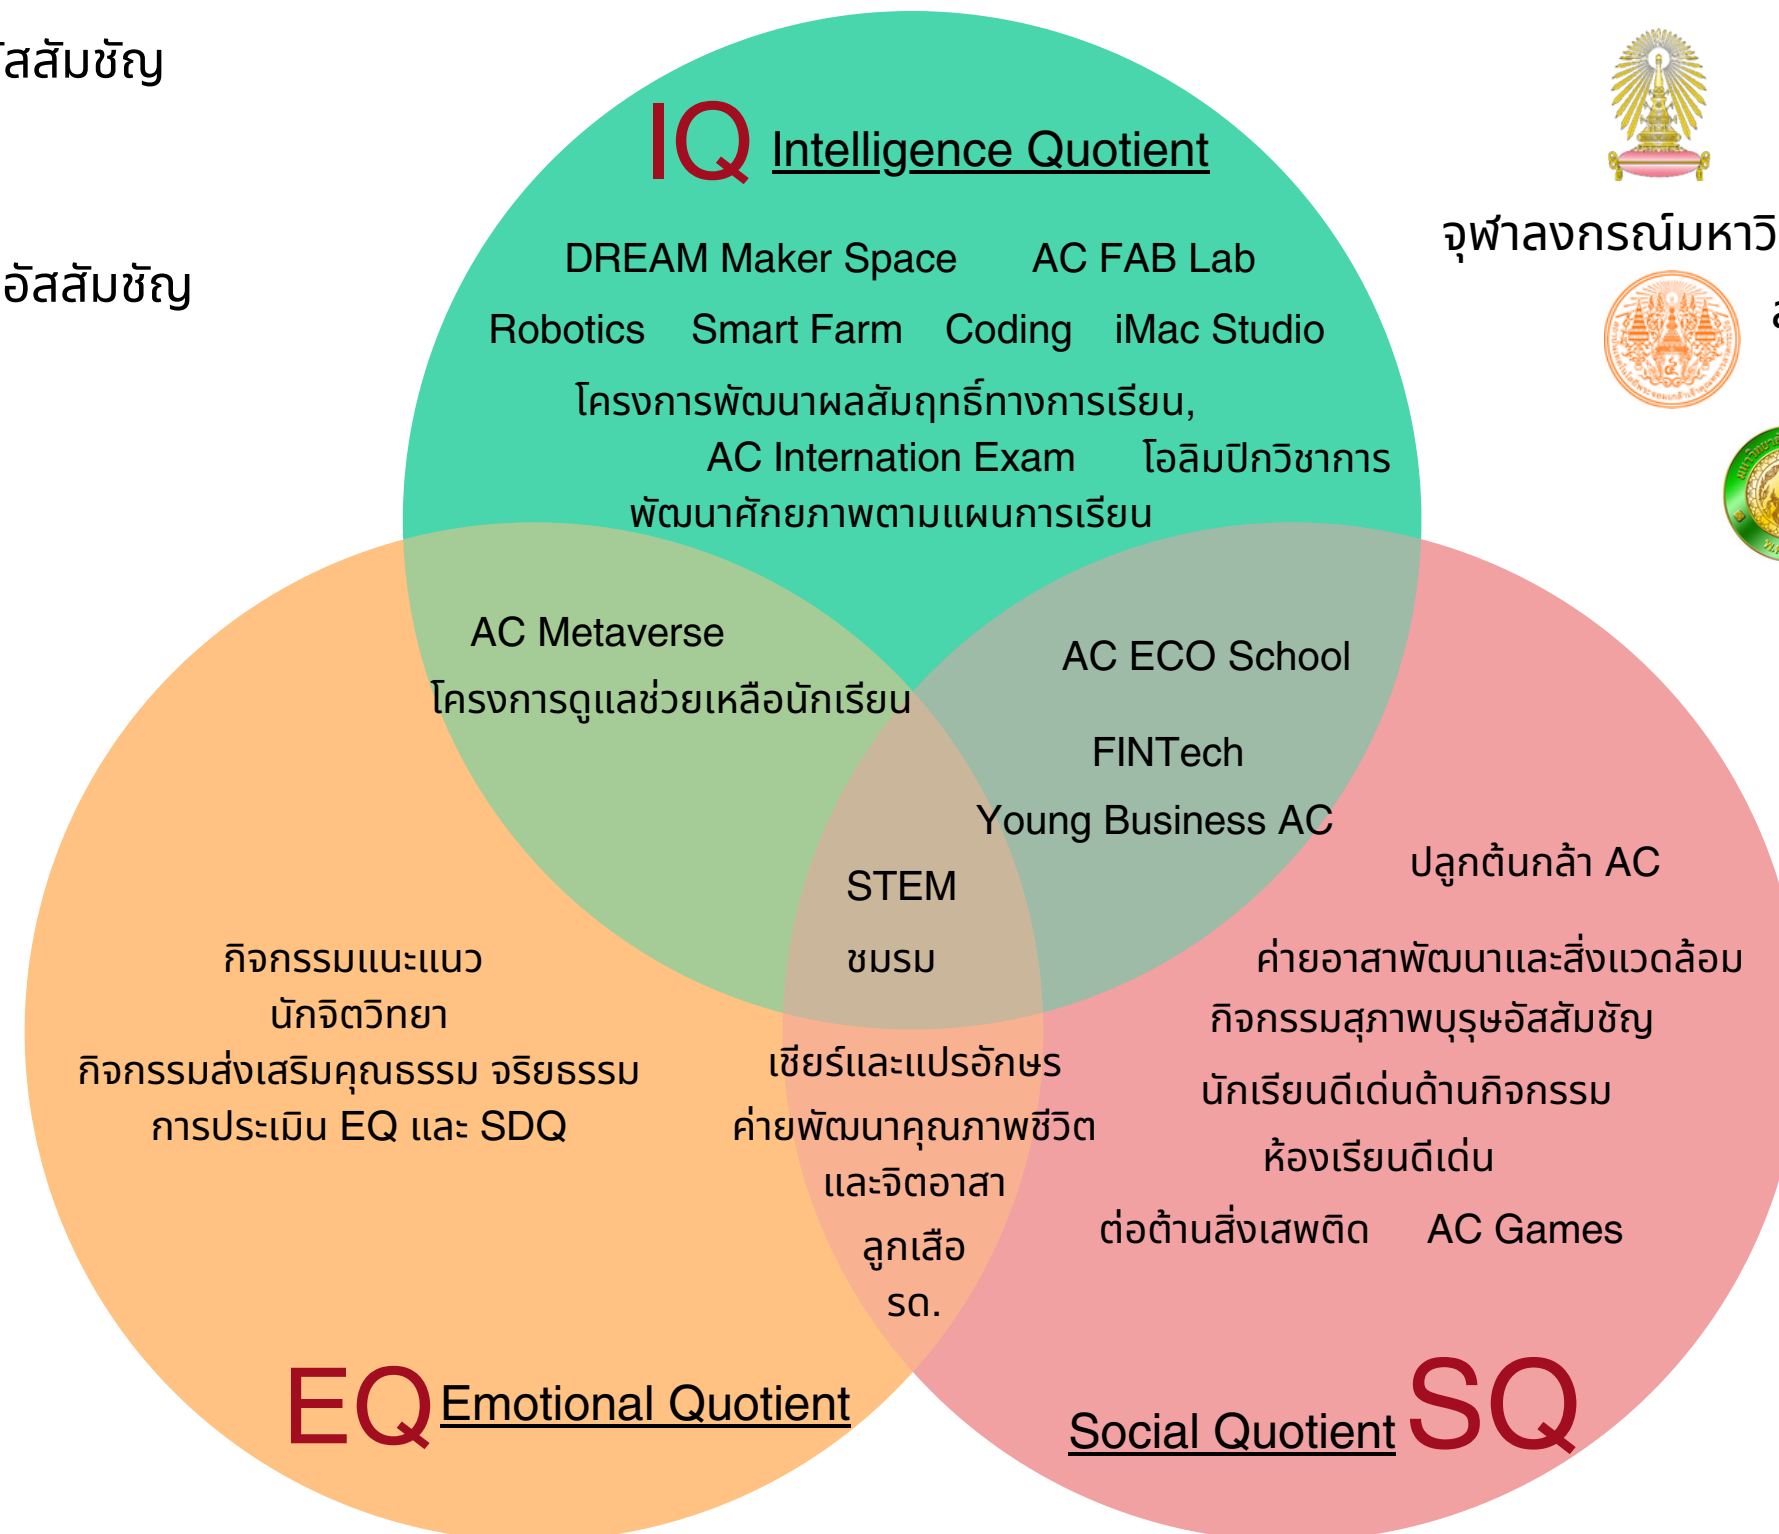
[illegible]สสัมชัญ

อัสสัมชัญ

IQ Intelligence Quotient

DREAM Maker Space AC FAB Lab

Robotics Smart Farm Coding iMac Studio

โครงการพัฒนาผลสัมฤทธิ์ทางการเรียน,

AC Internation Exam โอลิมปิกวิชาการ

พัฒนาศักยภาพตามแผนการเรียน

จุฬาลงกรณ์มหาวิ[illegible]

AC Metaverse

โครงการดูแลช่วยเหลือนักเรียน

AC ECO School

FINTech

Young Business AC

ปลูกต้นกล้า AC

STEM

ชมรม

กิจกรรมแนะแนว

นักจิตวิทยา

กิจกรรมส่งเสริมคุณธรรม จริยธรรม

การประเมิน EQ และ SDQ

ค่ายอาสาพัฒนาและสิ่งแวดล้อม

กิจกรรมสุภาพบุรุษอัสสัมชัญ

เชียร์และแปรอักษร

ค่ายพัฒนาคุณภาพชีวิต

และจิตอาสา

ลูกเสือ

รด.

นักเรียนดีเด่นด้านกิจกรรม

ห้องเรียนดีเด่น

ต่อต้านสิ่งเสพติด AC Games

EQ Emotional Quotient

Social Quotient SQ